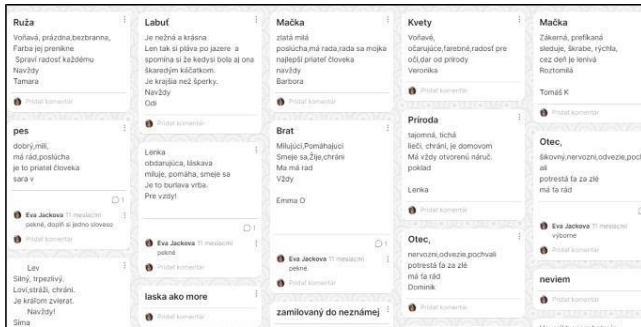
Ruža
Voňavá, prázdna,bezbranna,
Farba je prenikne
Spraví radosť každému
Navždy
Tamara

Pridať komentár

pes
dobrý,milí,
má rád,poslucha
je to priatel človeka
sara v

1

Eva Jackova 11 mesiacmi
pekné, doplň si jedno slovesо

Pridať komentár

Lev
Silný, trpezlivý.
Loví,stráži, chráni.
Je kráľom zvierat.
Navždy!
Šima

Labuť
Je nežná a krásna
Len tak si pláva po jazere a spomína si že kedysi bola aj ona škaredým káčatkom.
Je krajšia než šperky.
Navždy
Odi

Pridať komentár

Lenka
obdarujúca, láskava
miluje, pomáha, smeje sa
Je to burlava vrba.
Pre vzdy!

1

Eva Jackova 11 mesiacmi
pekné

Pridať komentár

laska ako more

Pridať komentár

Mačka
zlatá milá
poslucha,má rada,rada sa mojka
najlepší priateľ človeka
navždy
Barbora

Pridať komentár

Brat
Milujúci,Pomáhajúci
Smeje sa,Žije,chráni
Ma má rad
Vždy

Emma O

1

Eva Jackova 11 mesiacmi
pekné

Pridať komentár

zamilovaný do neznámej

Kvety
Voňavé,
očarujúce,farebné,radosť pre oči,dar od prírody
Veronika

Pridať komentár

Príroda
tajomná, tichá
lieči, chráni, je domovom
Má vždy otvorenú náruč.
poklad

Lenka

Pridať komentár

Otec,
nervozni,odvezie,pochvali
potrestá ťa za zlé
má ťa rád
Dominik

Mačka
Zákerná, prefíkaná
sleduje, škrabe, rýchla,
cez deň je lenivá
Roztomilá

Tomáš K

Pridať komentár

Otec,
šikovný,nervozni,odvezie,pochvali
ali
potrestá ťa za zlé
má ťa rád

Eva Jackova 11 mesiacmi
výborne

Pridať komentár

neviem